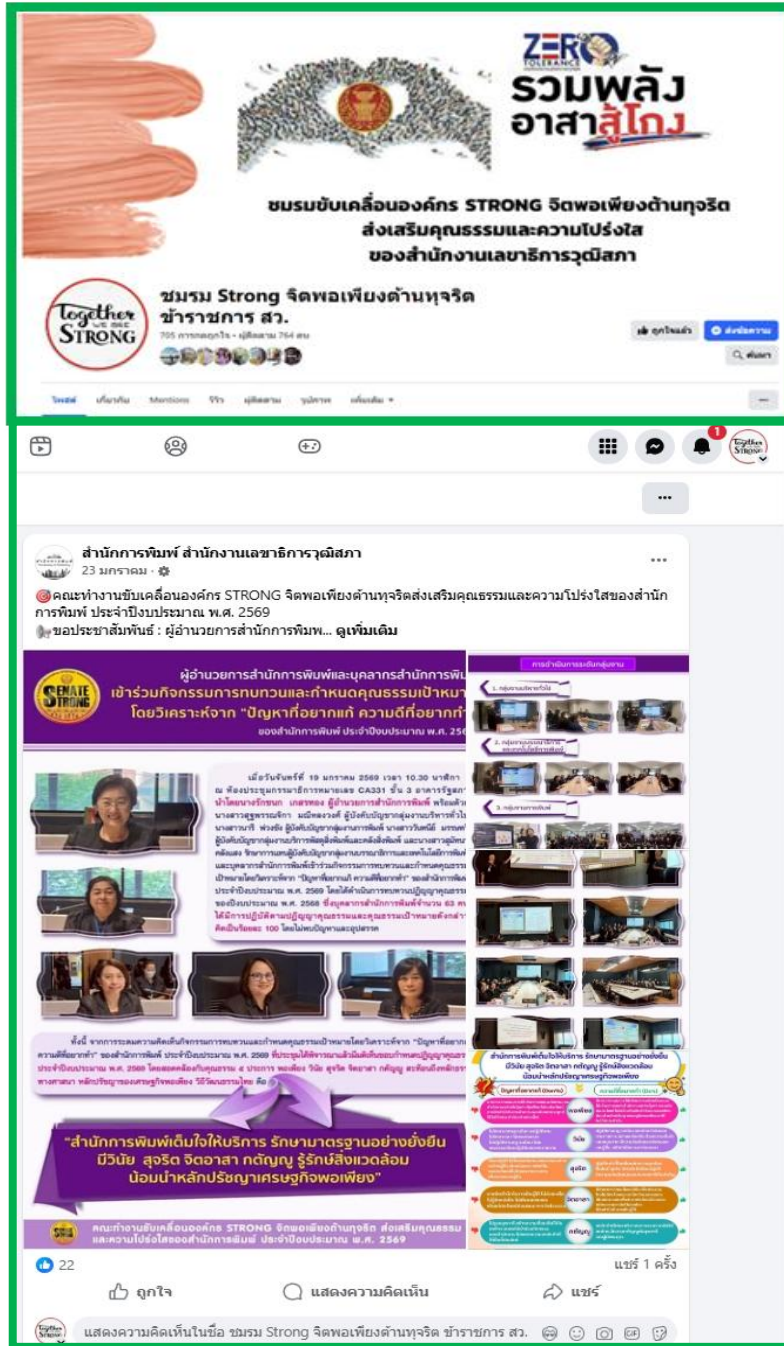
ZERO TOLERANCE
รวมพลัง อาสาสู้โกง

ชมรมขับเคลื่อนองค์กร STRONG จิตพอเพียงต้านทุจริต ส่งเสริมคุณธรรมและความโปร่งใส ของสำนักงานเลขาธิการวุฒิสภา

Together WE SEE STRONG

ชมรม Strong จิตพอเพียงต้านทุจริต ข้าราชการ สว.

705 การกดถูกใจ • ผู้ติดตาม 764 คน

ถูกใจแล้ว
ส่งข้อความ
ค้นหา

โพสต์ เกี่ยวกับ Mentions รีวิว ผู้ติดตาม รูปภาพ เพิ่มเติม

1

สำนักการพิมพ์ สำนักงานเลขาธิการวุฒิสภา
23 มกราคม ·

คณะทำงานขับเคลื่อนองค์กร STRONG จิตพอเพียงต้านทุจริตส่งเสริมคุณธรรมและความโปร่งใสของสำนักการพิมพ์ ประจำปีงบประมาณ พ.ศ. 2569
ขอประชาสัมพันธ์ : ผู้อำนวยการสำนักการพิมพ... ดูเพิ่มเติม

SENATE STRONG

ผู้อำนวยการสำนักการพิมพ์และบุคลากรสำนักการพิม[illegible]
เข้าร่วมกิจกรรมการทบทวนและกำหนดคุณธรรมเป้าหมา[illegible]
โดยวิเคราะห์จาก "ปัญหาที่อยากแก้ ความดีที่อยากทำ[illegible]"
ของสำนักการพิมพ์ ประจำปีงบประมาณ พ.ศ. 256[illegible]

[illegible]

"สำนักการพิมพ์เต็มใจให้บริการ รักษามาตรฐานอย่างยั่งยืน มีวินัย สุจริต จิตอาสา กตัญญู รู้รักษ์สิ่งแวดล้อม น้อมนำหลักปรัชญาเศรษฐกิจพอเพียง"

คณะทำงานขับเคลื่อนองค์กร STRONG จิตพอเพียงต้านทุจริต ส่งเสริมคุณธรรม และความโปร่งใสของสำนักการพิมพ์ ประจำปีงบประมาณ พ.ศ. 2569

การดำเนินการระดับกลุ่มงาน

สำนักการพิมพ์เต็มใจให้บริการ รักษามาตรฐานอย่างยั่งยืน มีวินัย สุจริต จิตอาสา กตัญญู รู้รักษ์สิ่งแวดล้อม น้อมนำหลักปรัชญาเศรษฐกิจพอเพียง

พอเพียง
วินัย
สุจริต
จิตอาสา
กตัญญู

22
แชร์ 1 ครั้ง
ถูกใจ
แสดงความคิดเห็น
แชร์

แสดงความคิดเห็นในชื่อ ชมรม Strong จิตพอเพียงต้านทุจริต ข้าราชการ สว.